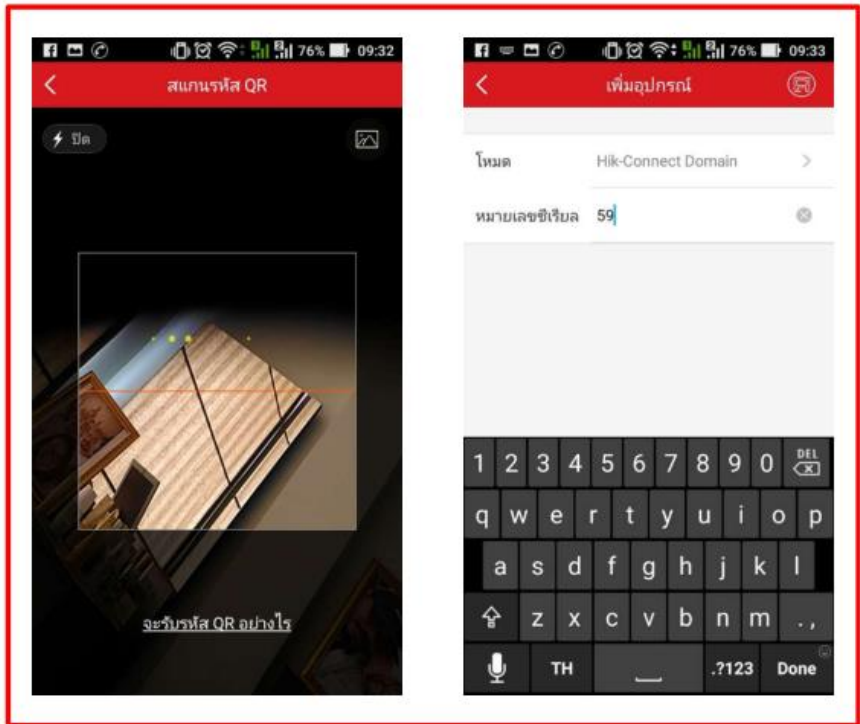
76% 09:32

สแกนรหัส QR

ปิด

จะรับรหัส QR อย่างไร

76% 09:33

เพิ่มอุปกรณ์

โหมด Hik-Connect Domain

หมายเลขซีเรียล 59

1 2 3 4 5 6 7 8 9 0 DEL

q w e r t y u i o p

a s d f g h j k l

z x c v b n m . ,

TH .?123 Done